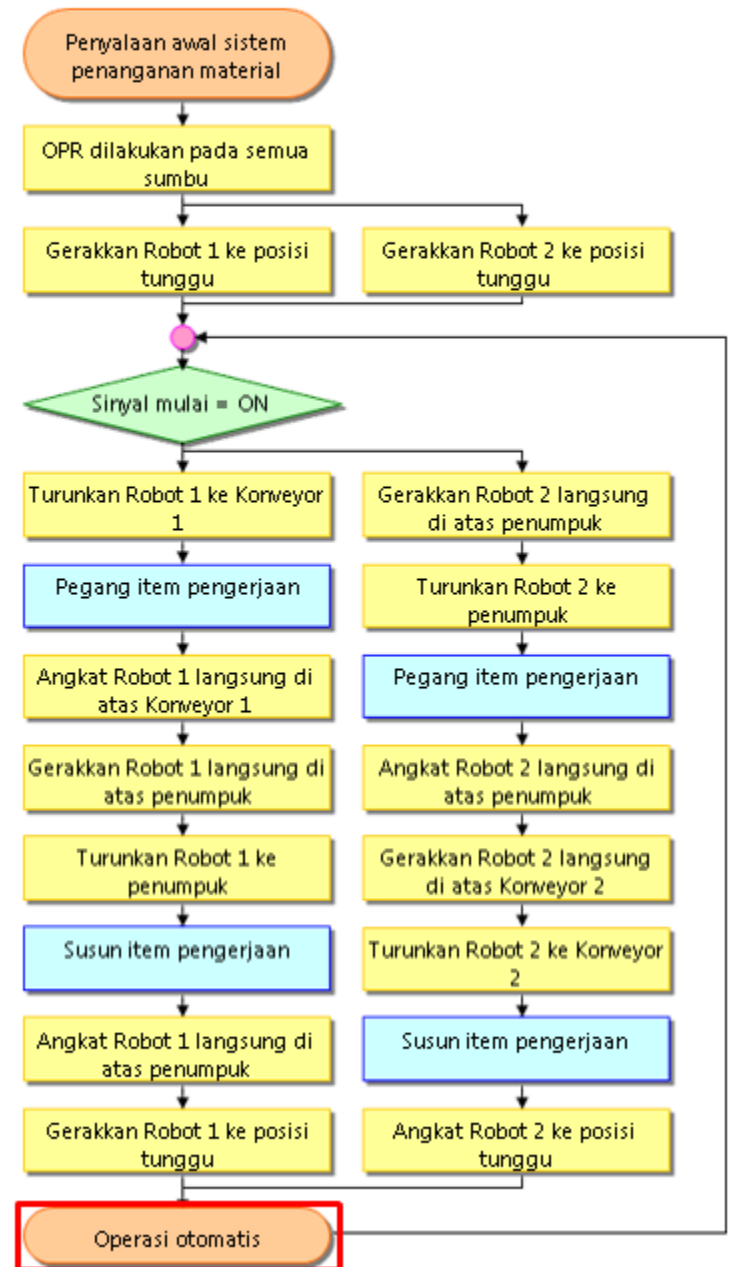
Penyalaan awal sistem penanganan material

OPR dilakukan pada semua sumbu

Gerakkan Robot 1 ke posisi tunggu

Gerakkan Robot 2 ke posisi tunggu

Sinyal mulai = ON

Turunkan Robot 1 ke Konveyor 1

Pegang item pengerjaan

Angkat Robot 1 langsung di atas Konveyor 1

Gerakkan Robot 1 langsung di atas penumpuk

Turunkan Robot 1 ke penumpuk

Susun item pengerjaan

Angkat Robot 1 langsung di atas penumpuk

Gerakkan Robot 1 ke posisi tunggu

Gerakkan Robot 2 langsung di atas penumpuk

Turunkan Robot 2 ke penumpuk

Pegang item pengerjaan

Angkat Robot 2 langsung di atas penumpuk

Gerakkan Robot 2 langsung di atas Konveyor 2

Turunkan Robot 2 ke Konveyor 2

Susun item pengerjaan

Angkat Robot 2 ke posisi tunggu

Operasi otomatis